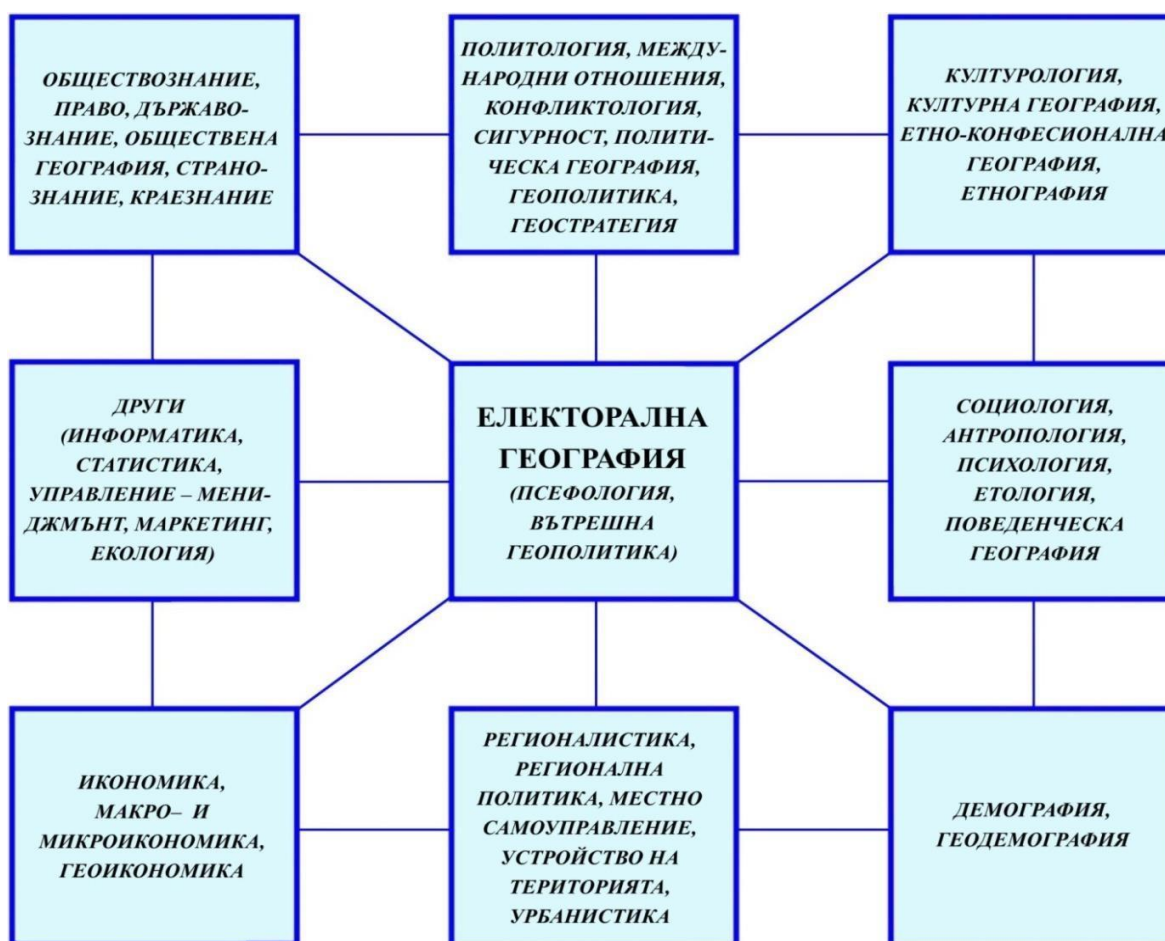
ОБЩЕСТВОЗНАНИЕ, ПРАВО, ДЪРЖАВОЗНАНИЕ, ОБЩЕСТВЕНА ГЕОГРАФИЯ, СТРАНОЗНАНИЕ, КРАЕЗНАНИЕ

ПОЛИТОЛОГИЯ, МЕЖДУНАРОДНИ ОТНОШЕНИЯ, КОНФЛИКТОЛОГИЯ, СИГУРНОСТ, ПОЛИТИЧЕСКА ГЕОГРАФИЯ, ГЕОПОЛИТИКА, ГЕОСТРАТЕГИЯ

КУЛТУРОЛОГИЯ, КУЛТУРНА ГЕОГРАФИЯ, ЕТНО-КОНФЕСИОНАЛНА ГЕОГРАФИЯ, ЕТНОГРАФИЯ

ДРУГИ (ИНФОРМАТИКА, СТАТИСТИКА, УПРАВЛЕНИЕ – МЕНИДЖМЪНТ, МАРКЕТИНГ, ЕКОЛОГИЯ)

ЕЛЕКТОРАЛНА ГЕОГРАФИЯ (ПСЕФОЛОГИЯ, ВЪТРЕШНА ГЕОПОЛИТИКА)

СОЦИОЛОГИЯ, АНТРОПОЛОГИЯ, ПСИХОЛОГИЯ, ЕТОЛОГИЯ, ПОВЕДЕНЧЕСКА ГЕОГРАФИЯ

ИКОНОМИКА, МАКРО– И МИКРОИКОНОМИКА, ГЕОИКОНОМИКА

РЕГИОНАЛИСТИКА, РЕГИОНАЛНА ПОЛИТИКА, МЕСТНО САМОУПРАВЛЕНИЕ, УСТРОЙСТВО НА ТЕРИТОРИЯТА, УРБАНИСТИКА

ДЕМОГРАФИЯ, ГЕОДЕМОГРАФИЯ